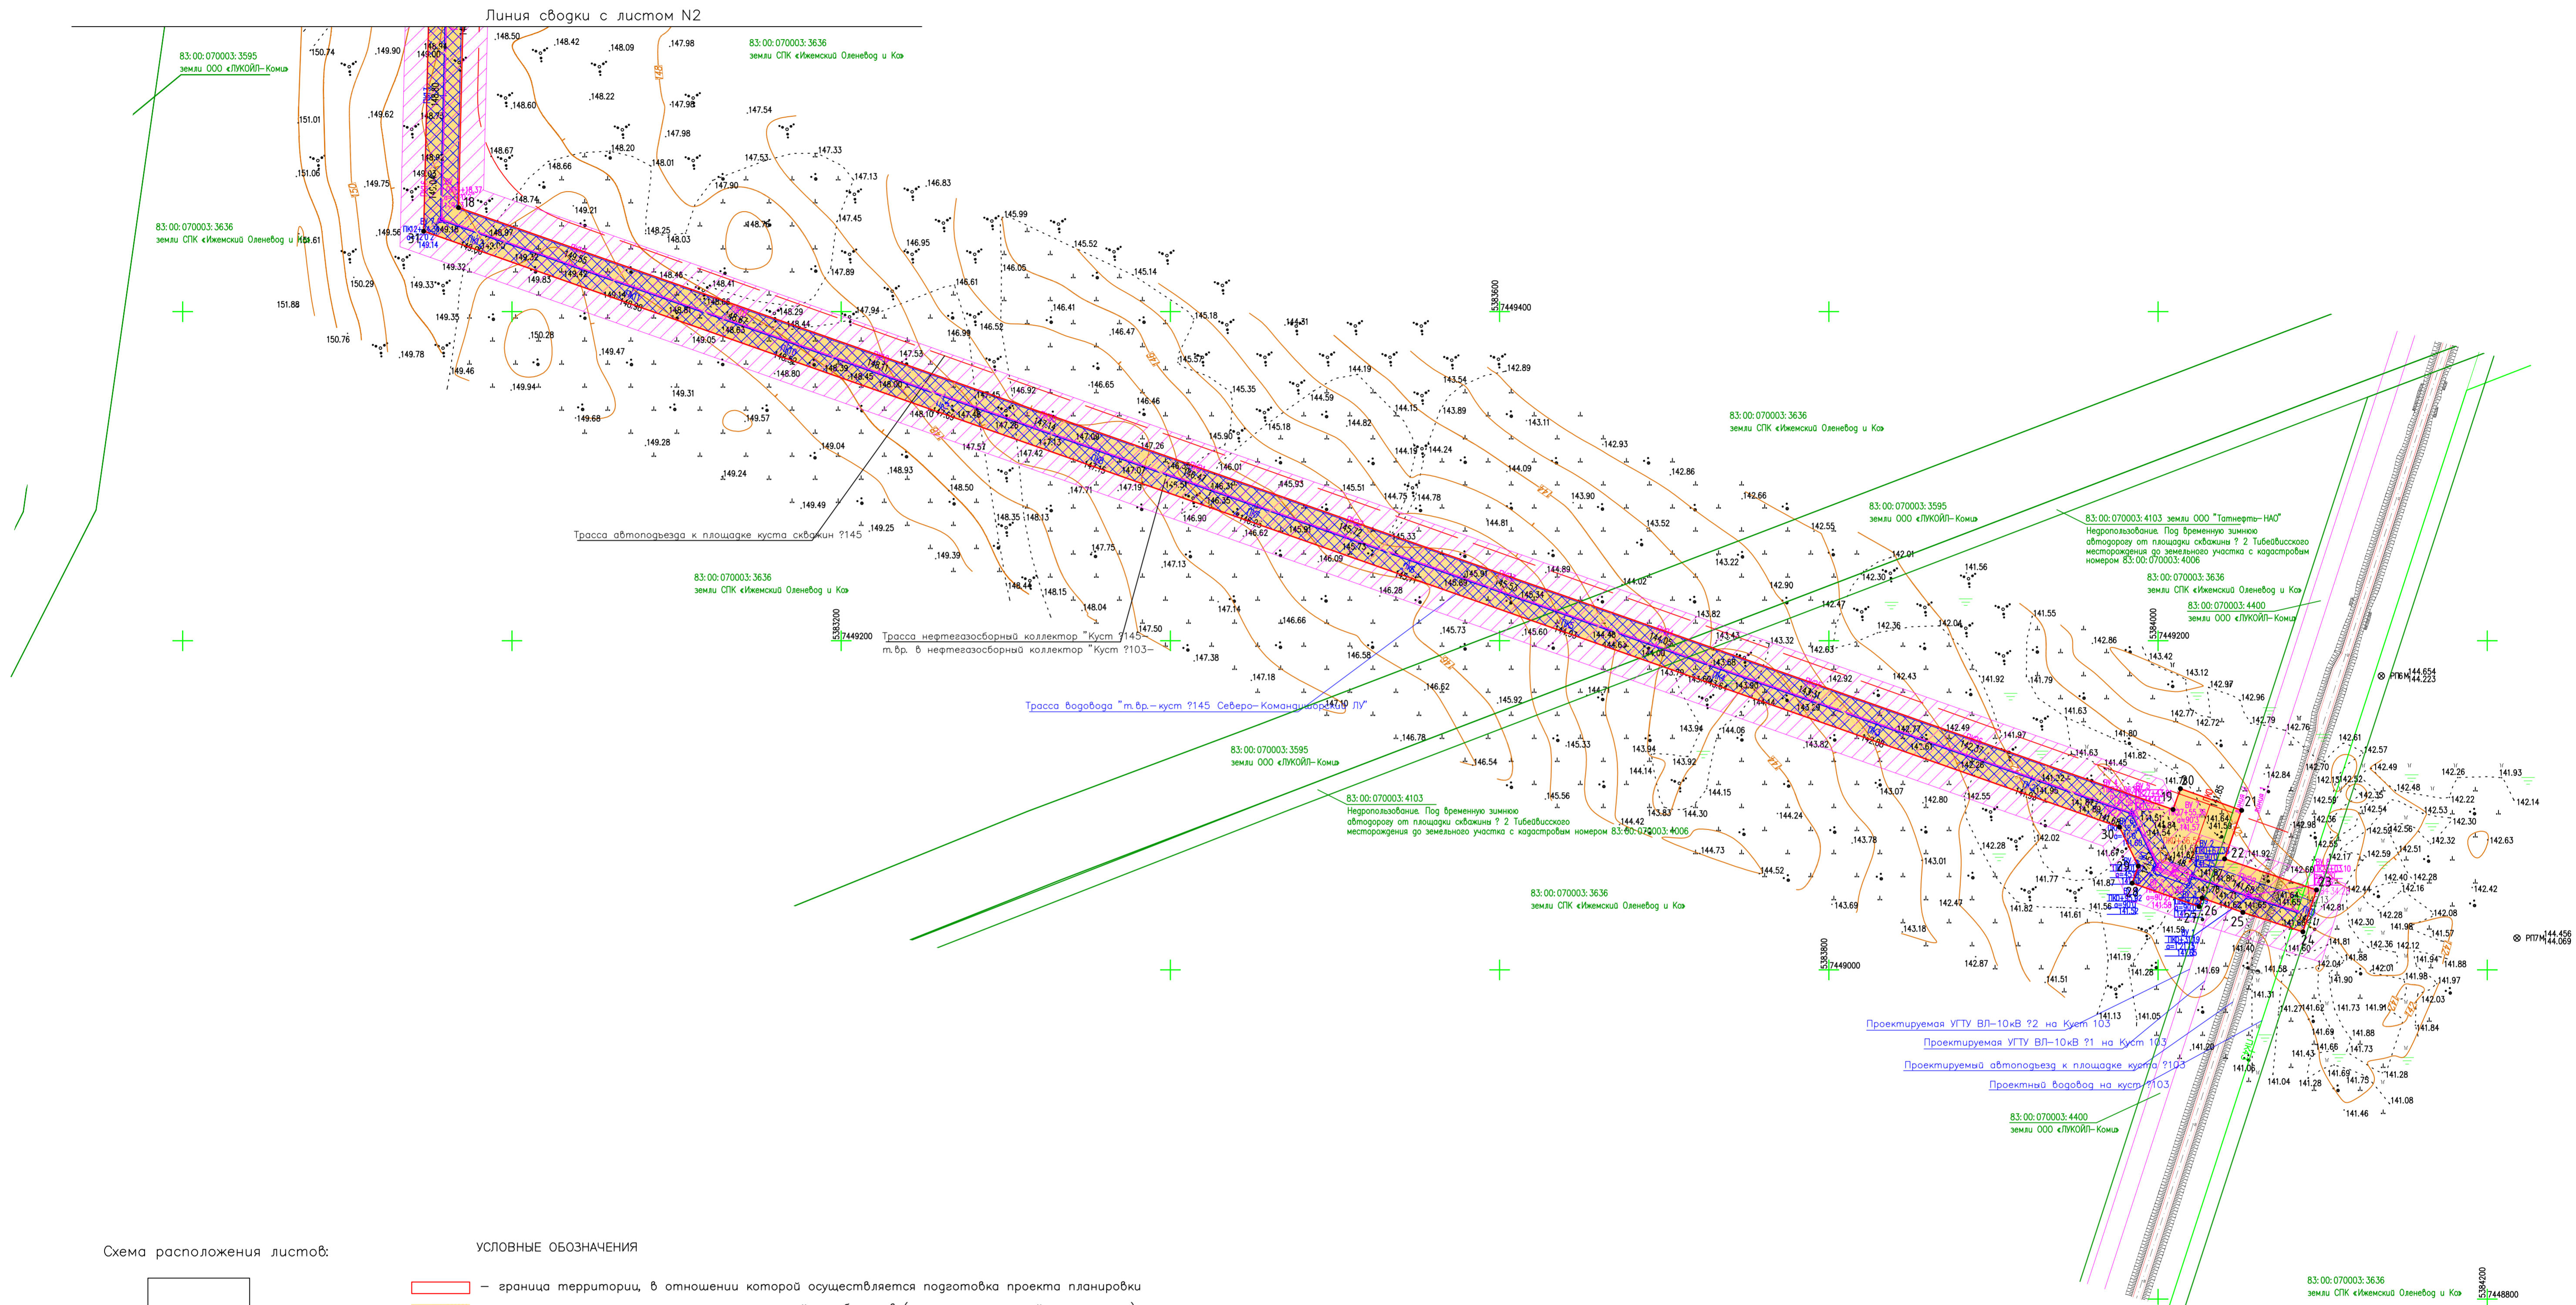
Линия сводки с листом N2

83:00:070003:3595
земли ООО «ЛУКОЙЛ-Коми»

83:00:070003:3636
земли СПК «Ижемский Оленевод и Ко»

83:00:070003:3636
земли СПК «Ижемский Оленевод и Ко»

150.74 149.90 148.50 148.42 148.09 147.98 151.01 149.62 148.60 148.22 147.98 147.98 147.54 151.06 149.75 148.67 148.20 148.01 147.53 147.33 148.66 147.90 147.13 148.74 149.21 146.83 147.45 149.56 148.97 148.25 148.03 148.70 145.99 151.61 149.32 146.95 145.52 150.29 149.33 148.46 147.89 146.05 145.14 151.88 148.41 146.61 149.35 148.29 147.94 146.41 145.18 150.28 148.44 146.98 146.52 146.47 144.31 150.76 149.78 149.05 147.53 145.52 149.47 148.80 146.92 146.65 145.35 144.19 143.54 142.89 149.46 149.94 149.31 146.46 144.59 144.15 143.89 149.68 149.57 148.10 145.18 144.82 143.11 149.28 149.04 147.57 147.26 145.90 144.19 144.24 142.93 149.24 148.93 147.42 146.01 144.09 142.86 148.50 147.07 147.19 145.93 145.51 144.75 144.78 143.90 142.66 149.49 147.71 145.51 143.52 148.35 148.13 146.90 145.33 144.81 142.55 149.25 146.62 146.09 143.22 149.39 147.75 147.13 144.89 144.02 142.90 142.30 148.44 148.15 148.04 146.28 143.82 142.47 147.14 146.66 145.73 145.60 144.48 143.43 143.32 142.36 147.50 146.58 144.52 143.68 142.63 147.38 147.18 146.62 144.71 142.92 142.43 145.92 143.94 144.06 143.82 146.78 145.33 143.94 143.92 146.54 144.14 144.15 145.56 143.83 144.30 144.42 144.24 144.73 143.78 144.52 143.01 143.69 143.18 142.87 142.47 141.82 141.61 141.56 142.02 142.28 141.77 141.87 141.51 141.19 141.28 141.13 141.05 141.28 141.69 141.40 141.31 141.58 141.27 141.62 141.04 141.43 141.06 141.28

5383600
7449400

5383200
7449200

5383800
7449000

5384000
7449200

5384200
7448800

Трасса автоподъезда к площадке куста скважин ?145

83:00:070003:3636
земли СПК «Ижемский Оленевод и Ко»

Трасса нефтегазосборный коллектор "Куст ?145 - т.вр. в нефтегазосборный коллектор "Куст ?103-

Трасса водовода "т.вр.-куст ?145 Северо-Командиршорского ЛУ"

83:00:070003:3595
земли ООО «ЛУКОЙЛ-Коми»

83:00:070003:4103
Недропользование. Под временную зимнюю автодорогу от площадки скважины ? 2 Тибейвисского месторождения до земельного участка с кадастровым номером 83:00:070003:4006

83:00:070003:3636
земли СПК «Ижемский Оленевод и Ко»

83:00:070003:3636
земли СПК «Ижемский Оленевод и Ко»

83:00:070003:3595
земли ООО «ЛУКОЙЛ-Коми»

83:00:070003:4103 земли ООО "Татнефть-НАО"
Недропользование. Под временную зимнюю автодорогу от площадки скважины ? 2 Тибейвисского месторождения до земельного участка с кадастровым номером 83:00:070003:4006

83:00:070003:3636
земли СПК «Ижемский Оленевод и Ко»

83:00:070003:4400
земли ООО «ЛУКОЙЛ-Коми»

РП6М 144.654 144.223
РП7М 144.456 144.069

18 19 20 21 22 23 24 25 26 27 28 29 30

Проектируемая УГТУ ВЛ-10кВ ?2 на Куст 103
Проектируемая УГТУ ВЛ-10кВ ?1 на Куст 103
Проектируемый автоподъезд к площадке куста ?103
Проектный водовод на куст ?103

83:00:070003:4400
земли ООО «ЛУКОЙЛ-Коми»

83:00:070003:3636
земли СПК «Ижемский Оленевод и Ко»

Схема расположения листов:

УСЛОВНЫЕ ОБОЗНАЧЕНИЯ

– граница территории, в отношении которой осуществляется подготовка проекта планировки